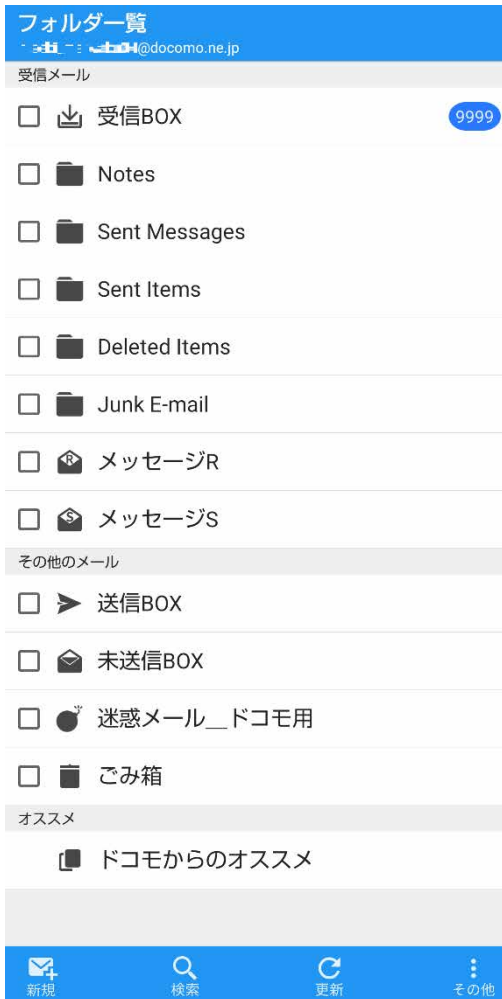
フォルダー一覧
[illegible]@docomo.ne.jp

受信メール

受信BOX 9999

Notes

Sent Messages

Sent Items

Deleted Items

Junk E-mail

メッセージR

メッセージS

その他のメール

送信BOX

未送信BOX

迷惑メール__ドコモ用

ごみ箱

オススメ

ドコモからのオススメ

新規 検索 更新 その他